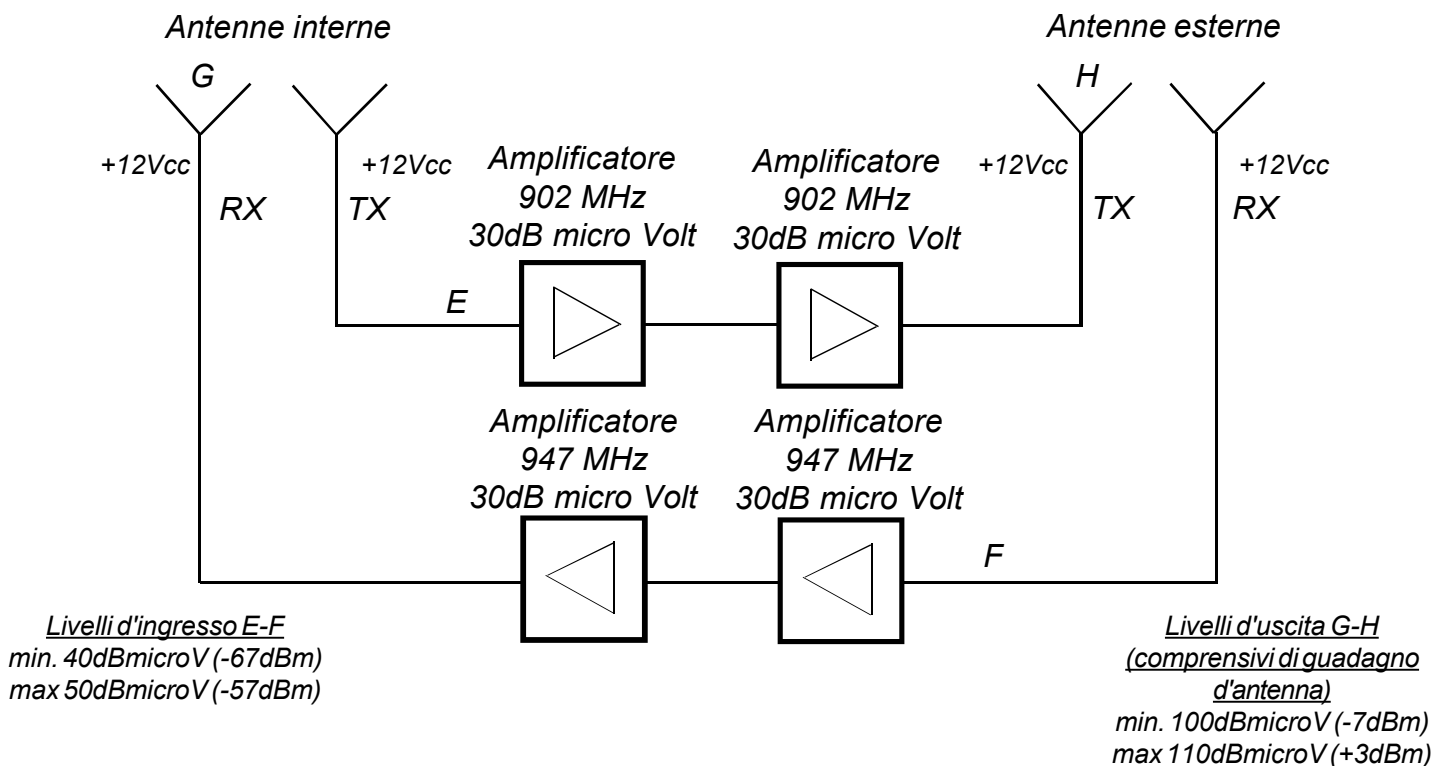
Antenne interne

G

+12Vcc

RX

+12Vcc

TX

Amplificatore
902 MHz
30dB micro Volt

Amplificatore
902 MHz
30dB micro Volt

Antenne esterne

H

+12Vcc

TX

+12Vcc

RX

E

Amplificatore
947 MHz
30dB micro Volt

Amplificatore
947 MHz
30dB micro Volt

F

Livelli d'ingresso E-F
min. 40dBmicroV (-67dBm)
max 50dBmicroV (-57dBm)

Livelli d'uscita G-H
(comprensivi di guadagno d'antenna)
min. 100dBmicroV (-7dBm)
max 110dBmicroV (+3dBm)